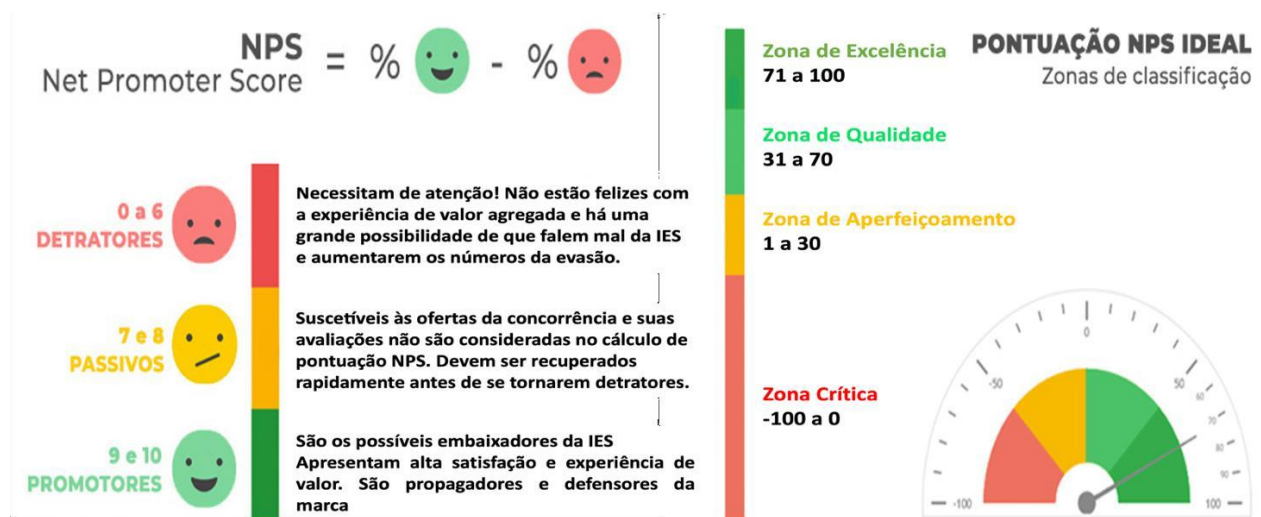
NPS
Net Promoter Score = % - %

0 a 6
DETRATORES

Necessitam de atenção! Não estão felizes com a experiência de valor agregada e há uma grande possibilidade de que falem mal da IES e aumentarem os números da evasão.

7 e 8
PASSIVOS

Suscetíveis às ofertas da concorrência e suas avaliações não são consideradas no cálculo de pontuação NPS. Devem ser recuperados rapidamente antes de se tornarem detratores.

9 e 10
PROMOTORES

São os possíveis embaixadores da IES Apresentam alta satisfação e experiência de valor. São propagadores e defensores da marca

Zona de Excelência
71 a 100

Zona de Qualidade
31 a 70

Zona de Aperfeiçoamento
1 a 30

Zona Crítica
-100 a 0

PONTUAÇÃO NPS IDEAL
Zonas de classificação

-100 -50 0 50 60 70 80 90 100